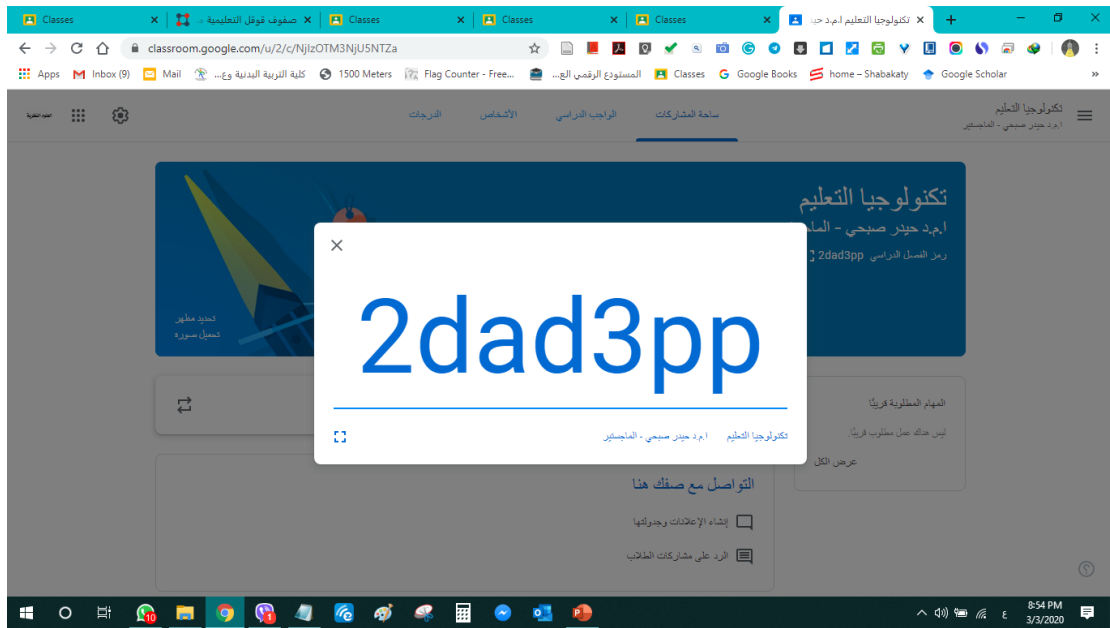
Classes | صفوف قوقل التعليمية | Classes | Classes | Classes | تكنولوجيا التعليم ا.م.د حيد...

classroom.google.com/u/2/c/NjIzOTM3NjU5NTZa

Apps | Inbox (9) | Mail | كلية التربية البدنية وع... | 1500 Meters | Flag Counter - Free... | المستودع الرقمي الع... | Classes | Google Books | home – Shabakaty | Google Scholar

تكنولوجيا التعليم
ا.م.د حيدر صبحي - الماجستير

ساحة المشاركات | الواجب الدراسي | الأشخاص | الدرجات

تكنولوجيا التعليم
ا.م.د حيدر صبحي - الماجستير
رمز الفصل الدراسي 2dad3pp

تحديد مظهر
تحميل صورة

2dad3pp

تكنولوجيا التعليم | ا.م.د حيدر صبحي - الماجستير

المهام المطلوبة قريبًا
ليس هناك عمل مطلوب قريبًا
عرض الكل

التواصل مع صفك هنا
إنشاء الإعلانات وجدولتها
الرد على مشاركات الطلاب

10 | 1

8:54 PM
3/3/2020